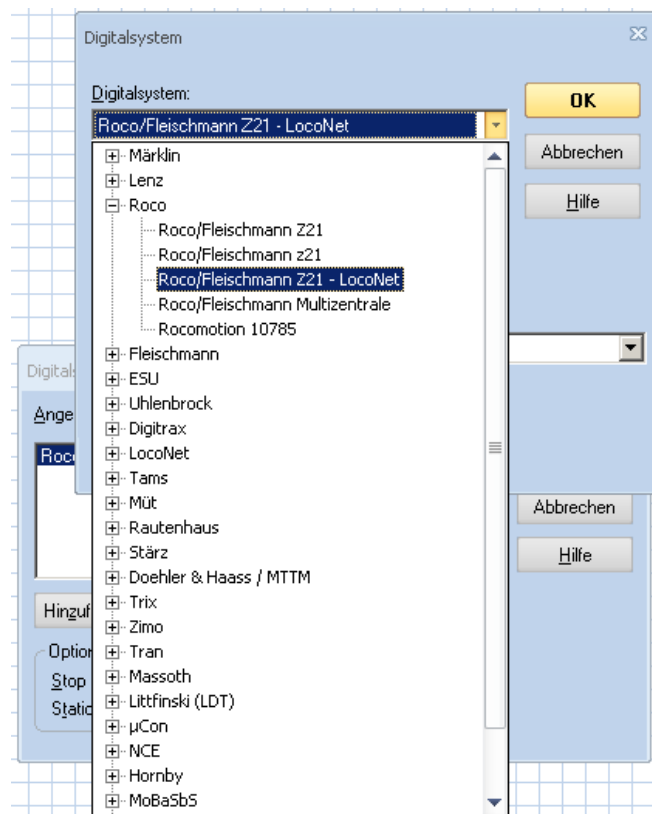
Digitalsystem

Digitalsystem:

Roco/Fleischmann Z21 - LocoNet

OK

Abbrechen

Hilfe

Märklin
Lenz
Roco
Roco/Fleischmann Z21
Roco/Fleischmann z21
Roco/Fleischmann Z21 - LocoNet
Roco/Fleischmann Multizentrale
Rocomotion 10785
Fleischmann
ESU
Uhlenbrock
Digitrax
LocoNet
Tams
Müt
Rautenhaus
Stärz
Doehler & Haass / MTTM
Trix
Zimo
Tran
Massoth
Littfinski (LDT)
µCon
NCE
Hornby
MoBaSbS

Digitals

Ange

Roco

Hinzuf

Option

Stop

Statio

Abbrechen

Hilfe